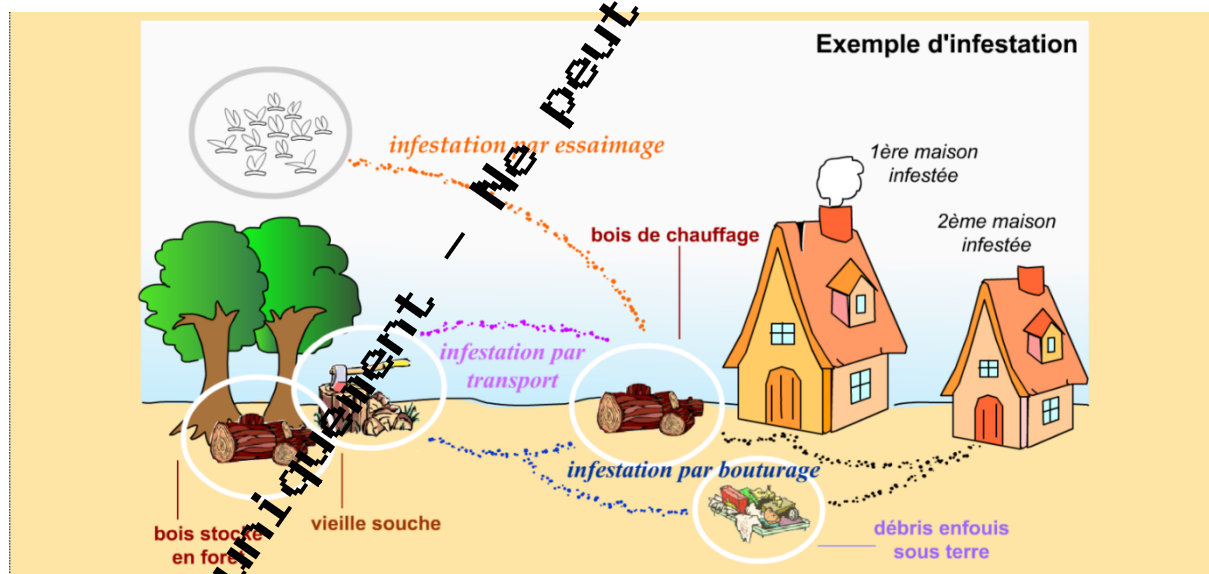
Exemple d'infestation

infestation par essaimage

1ère maison infestée

2ème maison infestée

bois de chauffage

infestation par transport

infestation par bouturage

bois stocké en forêt

vieille souche

débris enfouis sous terre

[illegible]nidement – Ne peut